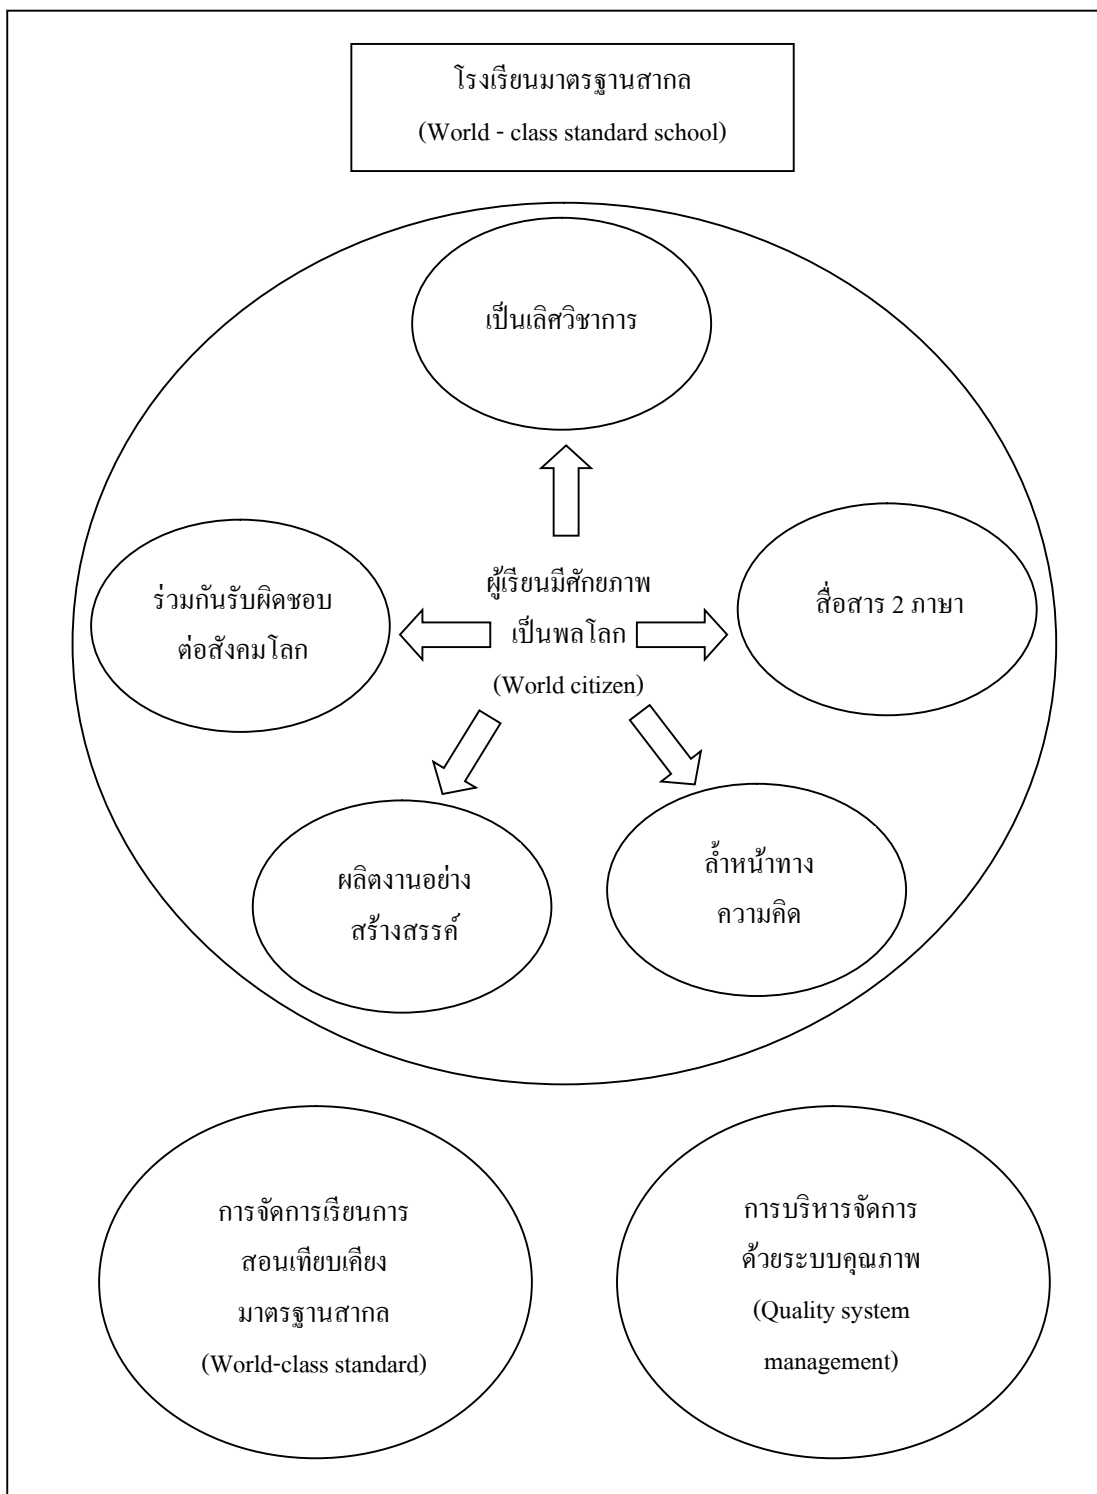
โรงเรียนมาตรฐานสากล
(World - class standard school)

เป็นเลิศวิชาการ

ร่วมกันรับผิดชอบ
ต่อสังคมโลก

ผู้เรียนมีศักยภาพ
เป็นพลโลก
(World citizen)

สื่อสาร 2 ภาษา

ผลิตงานอย่าง
สร้างสรรค์

ล้ำหน้าทาง
ความคิด

การจัดการเรียนการ
สอนเทียบเคียง
มาตรฐานสากล
(World-class standard)

การบริหารจัดการ
ด้วยระบบคุณภาพ
(Quality system
management)